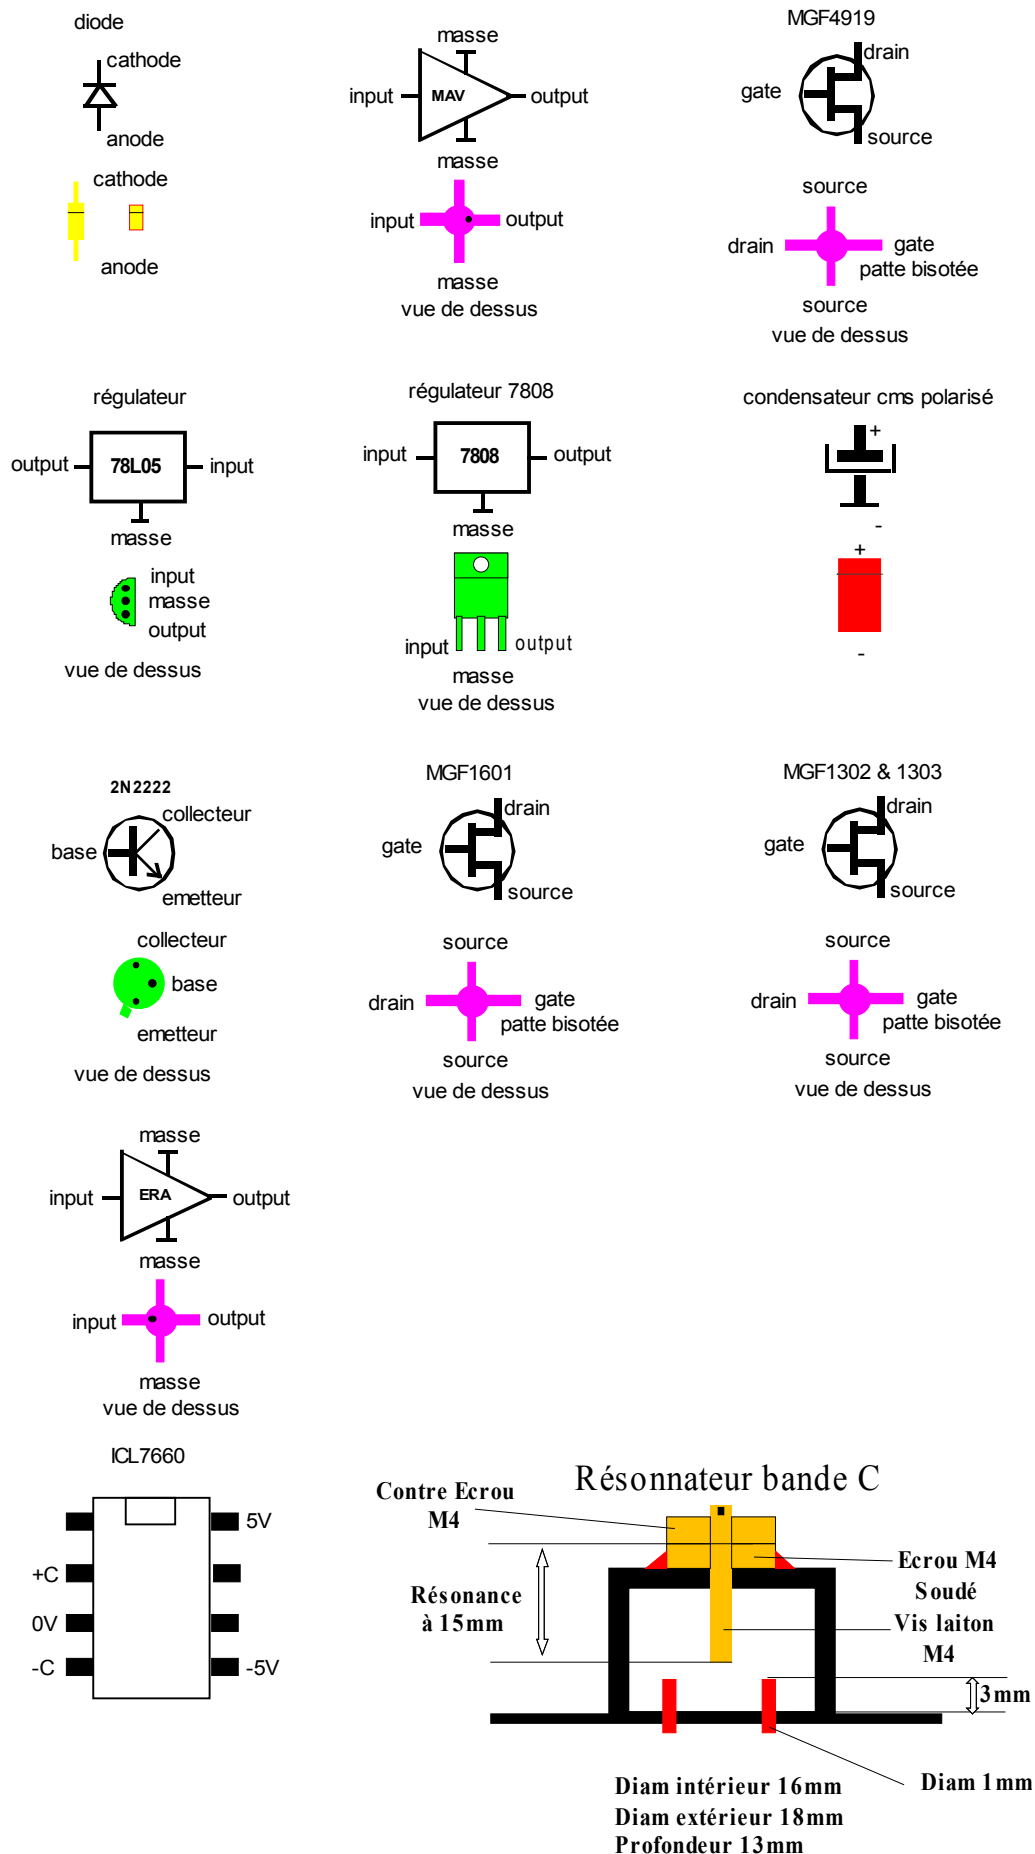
diode

cathode

anode

cathode

anode

masse

input MAV output

masse

input output

masse
vue de dessus

MGF4919

drain

gate

source

source

drain gate
patte bisotée

source
vue de dessus

régulateur

output 78L05 input

masse

input
masse
output

vue de dessus

régulateur 7808

input 7808 output

masse

input output

masse
vue de dessus

condensateur cms polarisé

+

-

+

-

2N2222
collecteur

base

emetteur

collecteur

base

emetteur

vue de dessus

MGF1601

drain

gate

source

source

drain gate
patte bisotée

source
vue de dessus

MGF1302 & 1303

drain

gate

source

source

drain gate
patte bisotée

source
vue de dessus

masse

input ERA output

masse

input output

masse
vue de dessus

ICL7660

5V

+C

0V

-C -5V

Résonnateur bande C

Contre Ecrou
M4

Ecrou M4
Soudé

Résonance
à 15mm

Vis laiton
M4

3mm

Diam intérieur 16mm
Diam extérieur 18mm
Profondeur 13mm

Diam 1mm